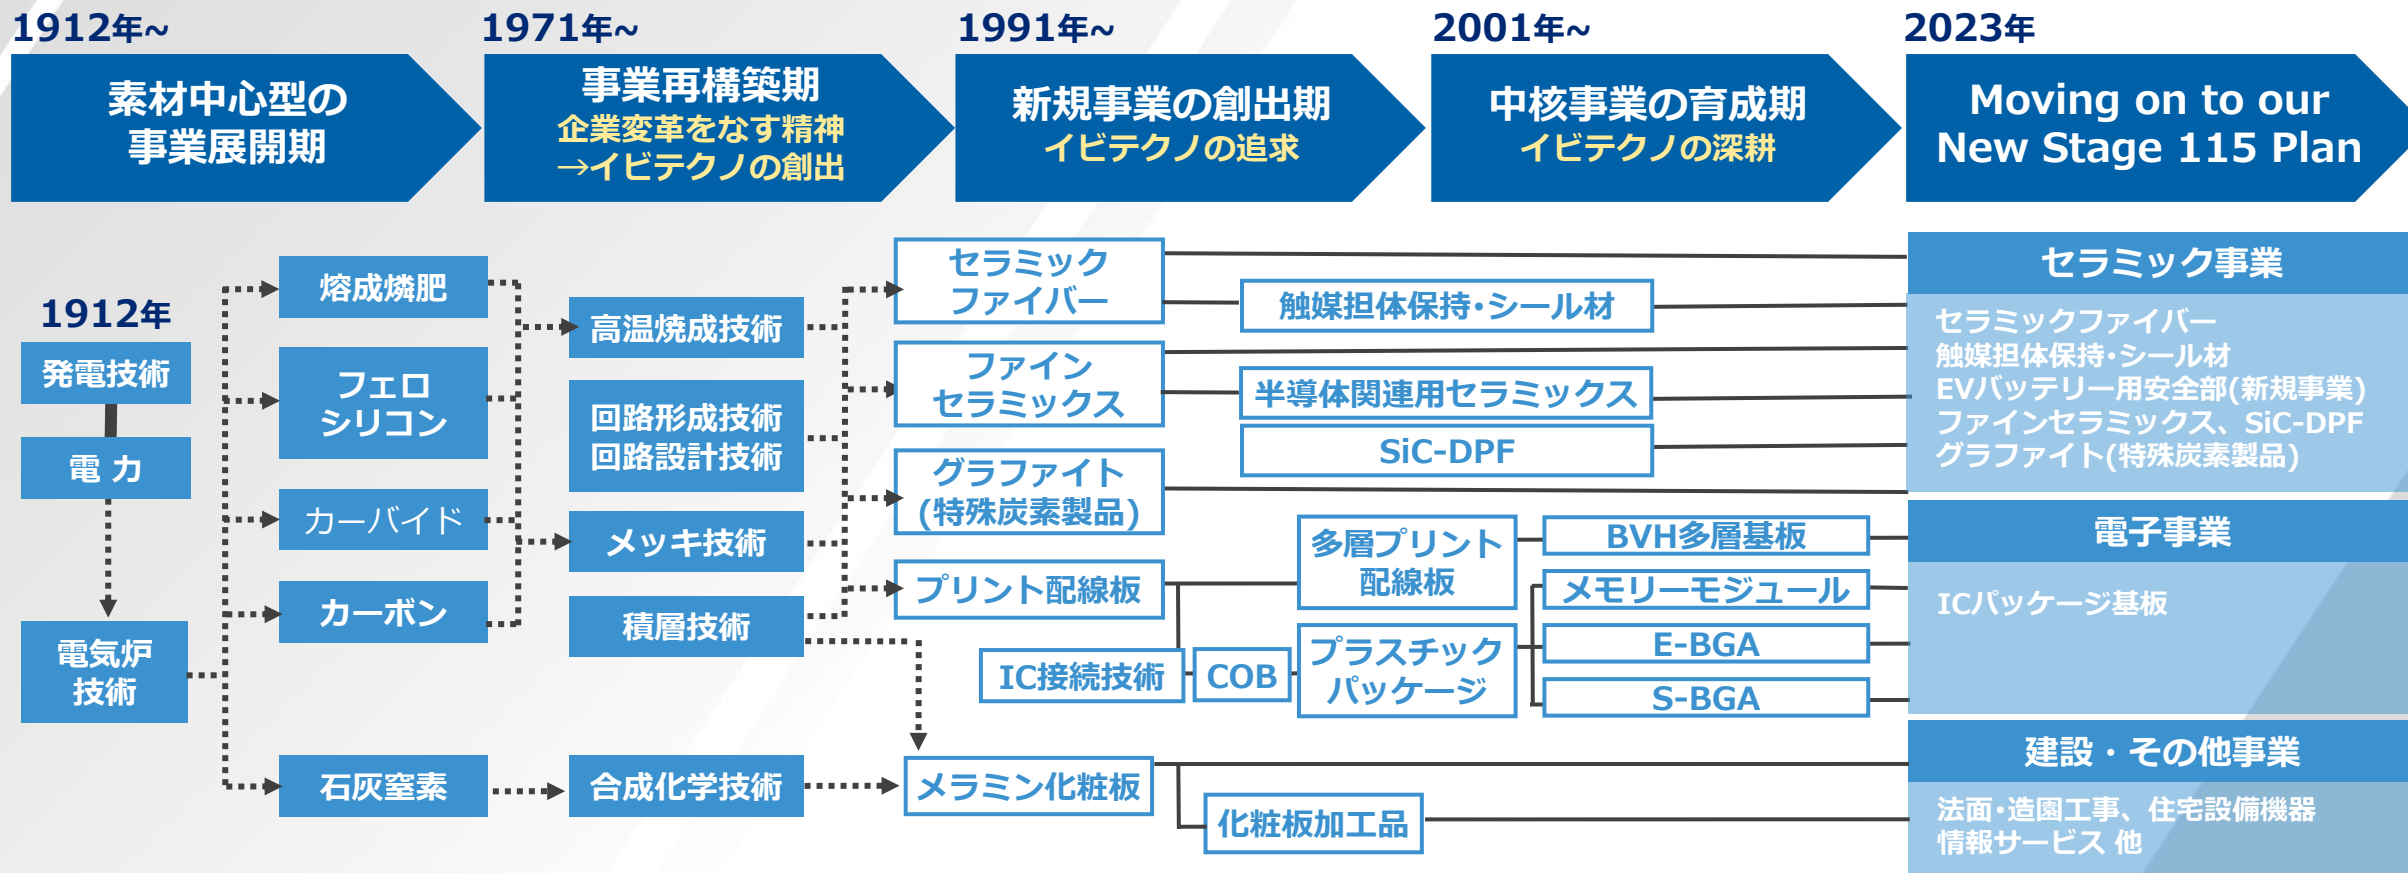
1912年~
素材中心型の
事業展開期

1971年~
事業再構築期
企業変革をなす精神
→イビテクノの創出

1991年~
新規事業の創出期
イビテクノの追求

2001年~
中核事業の育成期
イビテクノの深耕

2023年
Moving on to our
New Stage 115 Plan

1912年
発電技術
電 力
電気炉
技術

熔成燐肥
フェロ
シリコン
カーバイド
カーボン
石灰窒素

高温焼成技術
回路形成技術
回路設計技術
メッキ技術
積層技術
合成化学技術

セラミック
ファイバー
ファイン
セラミックス
グラファイト
(特殊炭素製品)
プリント配線板
IC接続技術
COB
メラミン化粧板

触媒担体保持・シール材
半導体関連用セラミックス
SiC-DPF
多層プリント
配線板
プラスチック
パッケージ
化粧板加工品

BVH多層基板
メモリーモジュール
E-BGA
S-BGA

セラミック事業
セラミックファイバー
触媒担体保持・シール材
EVバッテリー用安全部(新規事業)
ファインセラミックス、SiC-DPF
グラファイト(特殊炭素製品)

電子事業
ICパッケージ基板

建設・その他事業
法面・造園工事、住宅設備機器
情報サービス 他